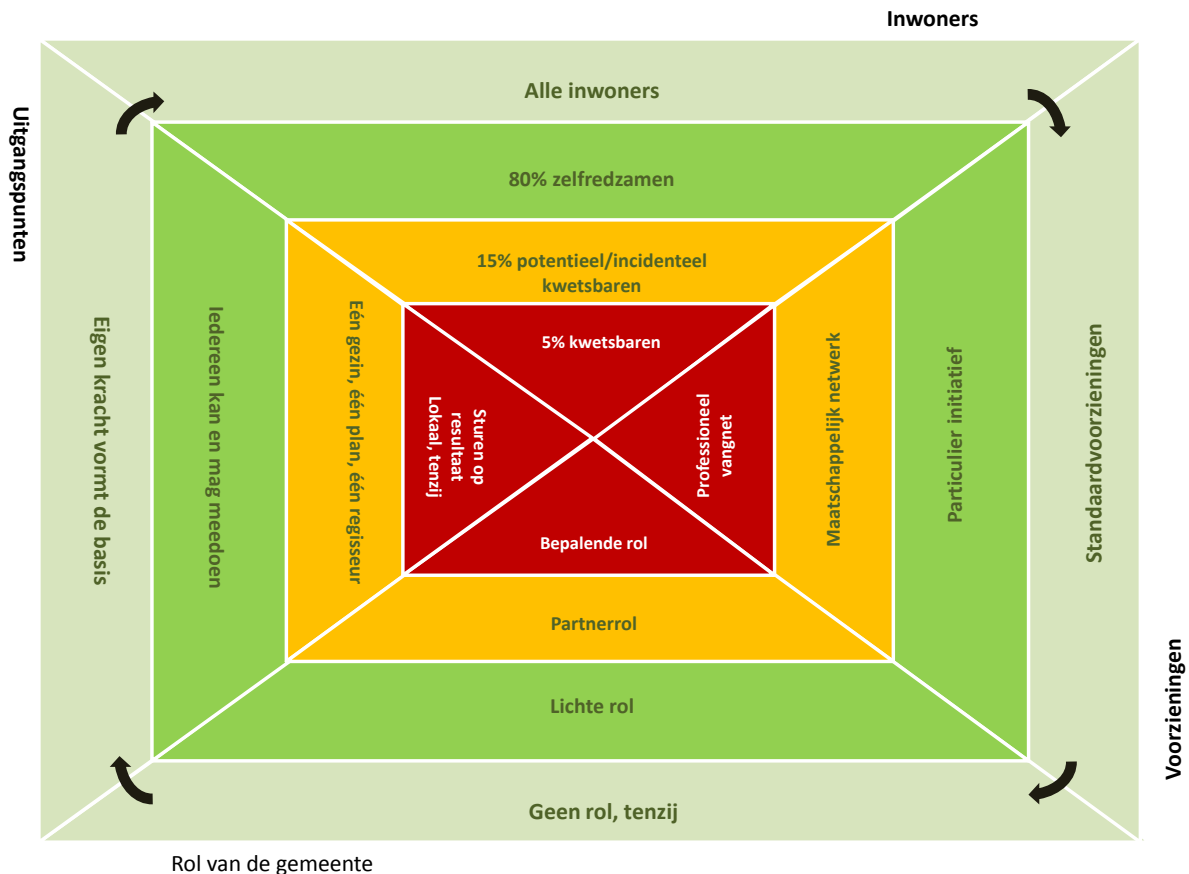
Inwoners

Uitgangspunten

Alle inwoners

80% zelfredzamen

15% potentieel/incidenteel kwetsbaren

5% kwetsbaren

Eigen kracht vormt de basis

Iedereen kan en mag meedoen

Eén gezin, één plan, één regisseur

Sturen op resultaat Lokaal, tenzij

Professioneel vangnet

Maatschappelijk netwerk

Particulier initiatief

Standaardvoorzieningen

Bepalende rol

Partnerrol

Lichte rol

Geen rol, tenzij

Voorzieningen

Rol van de gemeente